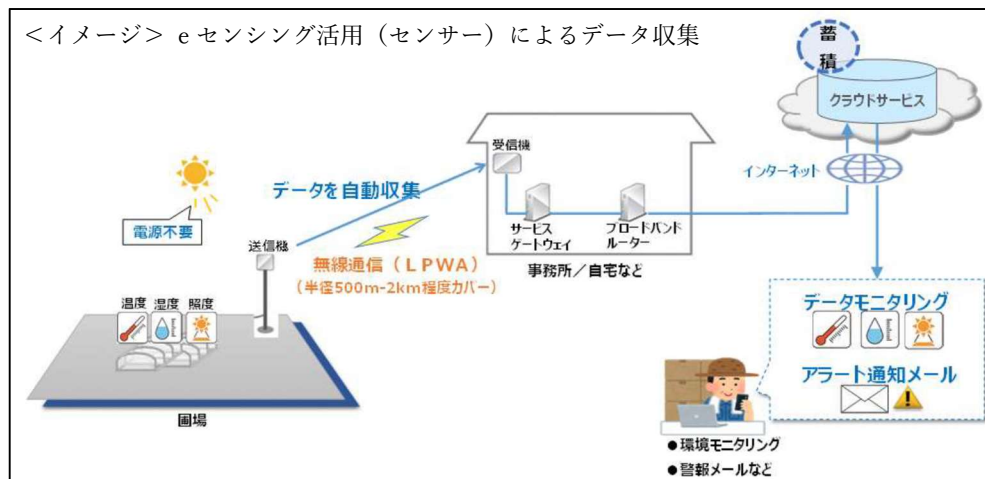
<イメージ> e センシング活用（センサー）によるデータ収集

蓄積

クラウドサービス

電源不要

データを自動収集

受信機

インターネット

送信機

サービスゲートウェイ

ブロードバンドルーター

無線通信（LPWA）
（半径500m-2km程度カバー）

事務所／自宅など

温度 湿度 照度

データモニタリング

アラート通知メール

圃場

●環境モニタリング
●警報メールなど